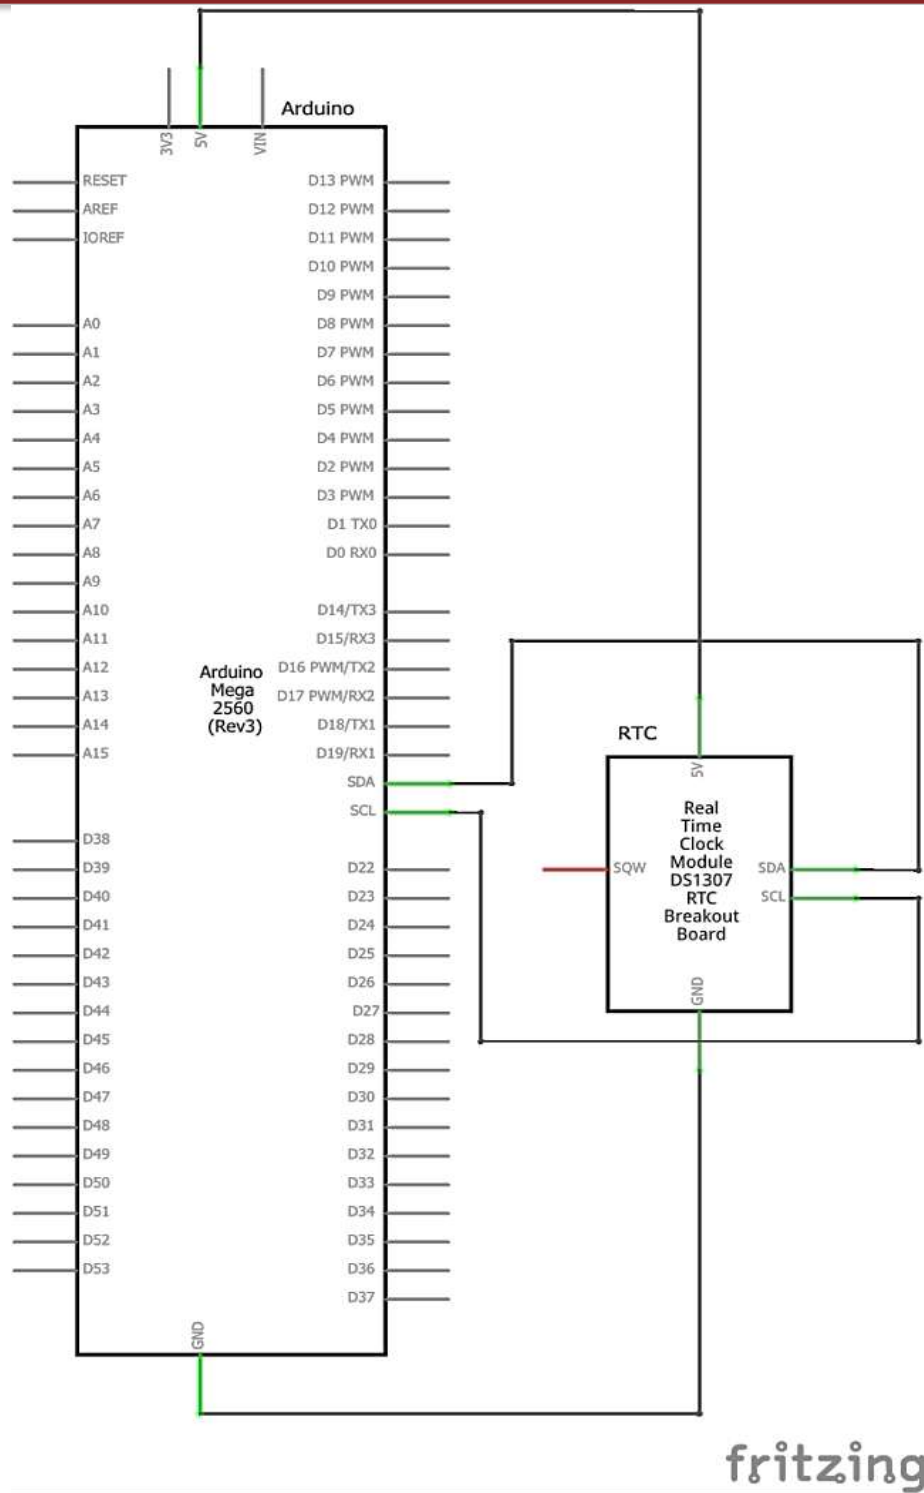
Arduino

3V3
5V
VIN

RESET
AREF
IOREF

A0
A1
A2
A3
A4
A5
A6
A7
A8
A9
A10
A11
A12
A13
A14
A15

D38
D39
D40
D41
D42
D43
D44
D45
D46
D47
D48
D49
D50
D51
D52
D53

D13 PWM
D12 PWM
D11 PWM
D10 PWM
D9 PWM
D8 PWM
D7 PWM
D6 PWM
D5 PWM
D4 PWM
D2 PWM
D3 PWM
D1 TX0
D0 RX0
D14/TX3
D15/RX3
D16 PWM/TX2
D17 PWM/RX2
D18/TX1
D19/RX1
SDA
SCL
D22
D23
D24
D25
D26
D27
D28
D29
D30
D31
D32
D33
D34
D35
D36
D37

Arduino Mega 2560 (Rev3)

GND

RTC

5V

Real Time Clock Module DS1307 RTC Breakout Board

SQW
SDA
SCL
GND

fritzing